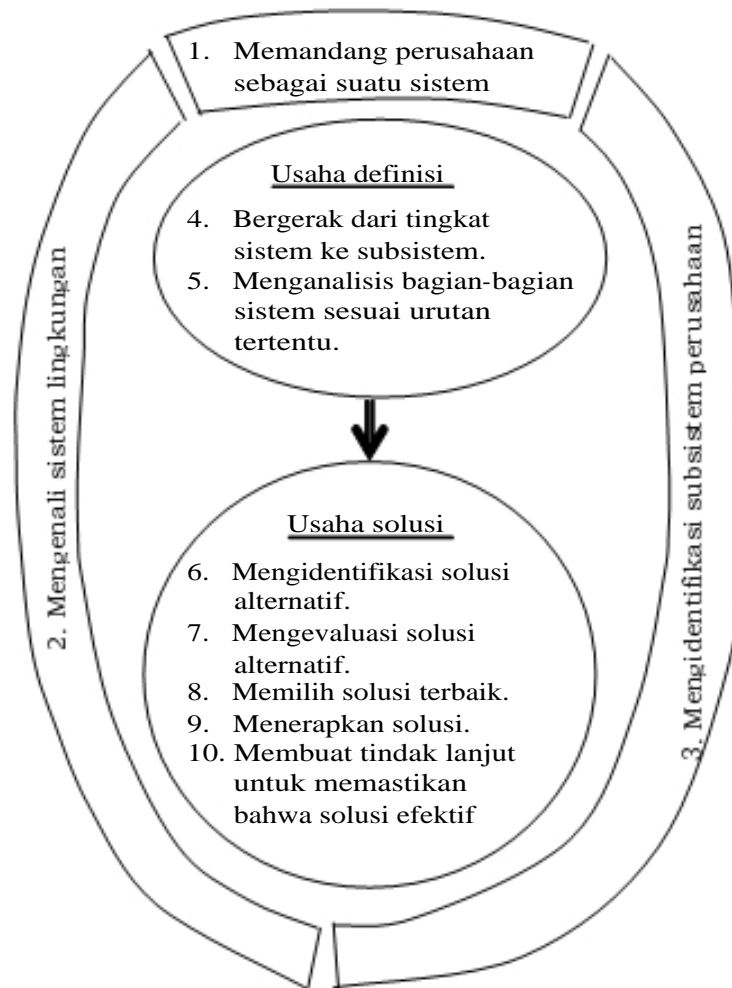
1. Memandang perusahaan sebagai suatu sistem

2. Mengenali sistem lingkungan

3. Mengidentifikasi subsistem perusahaan

Usaha definisi

4. Bergerak dari tingkat sistem ke subsistem.
5. Menganalisis bagian-bagian sistem sesuai urutan tertentu.

Usaha solusi

6. Mengidentifikasi solusi alternatif.
7. Mengevaluasi solusi alternatif.
8. Memilih solusi terbaik.
9. Menerapkan solusi.
10. Membuat tindak lanjut untuk memastikan bahwa solusi efektif